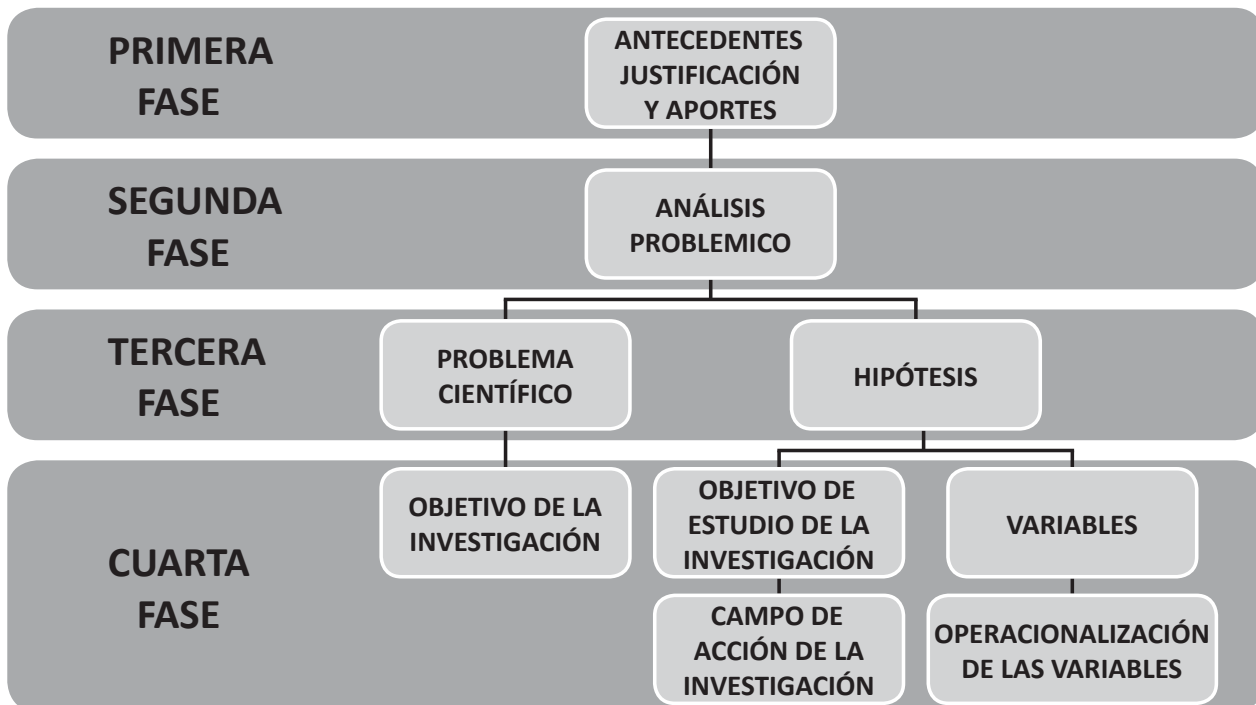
PRIMERA FASE

ANTECEDENTES JUSTIFICACIÓN Y APORTES

SEGUNDA FASE

ANÁLISIS PROBLEMICO

TERCERA FASE

PROBLEMA CIENTÍFICO

HIPÓTESIS

CUARTA FASE

OBJETIVO DE LA INVESTIGACIÓN

OBJETIVO DE ESTUDIO DE LA INVESTIGACIÓN

VARIABLES

CAMPO DE ACCIÓN DE LA INVESTIGACIÓN

OPERACIONALIZACIÓN DE LAS VARIABLES